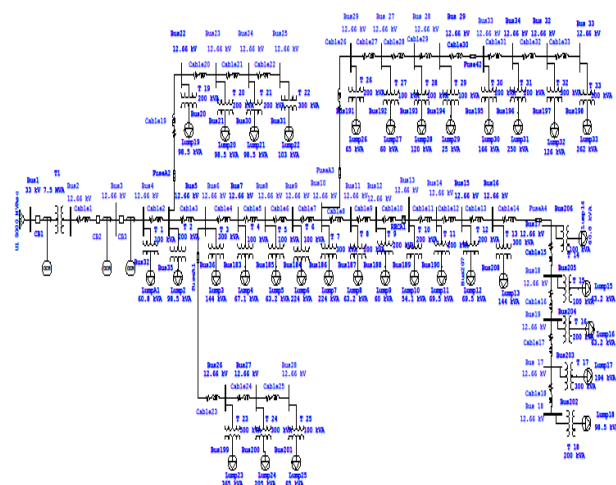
Bus22 12.66 kV
Bus23 12.66 kV
Bus24 12.66 kV
Bus25 12.66 kV
Cable20 Cable21 Cable22
T 19 200 kVA
T 20 200 kVA
T 21 200 kVA
T 22 300 kVA
Bus20 Bus21 Bus30 Bus31
Lump19 98.5 kVA
Lump20 98.5 kVA
Lump21 98.3 kVA
Lump22 103 kVA
Cable19
Fuse43

Bus26 12.66 kV
Bus 27 12.66 kV
Bus 28 12.66 kV
Bus 29 12.66 kV
Bus33 12.66 kV
Bus34 12.66 kV
Bus 32 12.66 kV
Cable26 Cable27 Cable28 Cable29 Cable30 Cable31 Cable32 Cable33
Fuse42
T 26 200 kVA
T 27 200 kVA
T 28 200 kVA
T 29 200 kVA
T 30 200 kVA
T 31 300 kVA
T 32 300 kVA
T 33 300 kVA
Bus26 Bus192 Bus193 Bus194 Bus195 Bus196 Bus197 Bus198
Lump26 65 kVA
Lump27 60 kVA
Lump28 120 kVA
Lump29 25 kVA
Lump30 144 kVA
Lump31 230 kVA
Lump32 126 kVA
Lump33 262 kVA
Fuse41

Bus1 33 kV
T1 7.5 MVA
Bus2 12.66 kV
Bus3 12.66 kV
Bus4 12.66 kV
Bus5 12.66 kV
Bus6 12.66 kV
Bus7 12.66 kV
Bus8 12.66 kV
Bus9 12.66 kV
Bus10 12.66 kV
Bus11 12.66 kV
Bus12 12.66 kV
Bus13 12.66 kV
Bus14 12.66 kV
Bus15 12.66 kV
Bus16 12.66 kV
Cable1 Cable2 Cable3 Cable4 Cable5 Cable6 Cable7 Cable8 Cable9 Cable10 Cable11 Cable12 Cable13 Cable14
Fuse44 Bus206
CB1 CB2 CB3
T 1 T 2 T 3 T 4 T 5 T 6 T 7 T 8 T 9 T 10 T 11 T 12 T 13 T 14
200 kVA
Bus32 Bus180 Bus181 Bus182 Bus183 Bus184 Bus185 Bus186 Bus187 Bus188 Bus189 Bus190 Bus191 Bus208
Lump1 60.8 kVA
Lump2 98.5 kVA
Lump3 144 kVA
Lump4 67.1 kVA
Lump5 63.2 kVA
Lump6 224 kVA
Lump7 224 kVA
Lump8 63.2 kVA
Lump9 60 kVA
Lump10 54.1 kVA
Lump11 69.5 kVA
Lump12 69.5 kVA
Lump13 144 kVA

Bus24 12.66 kV
Bus27 12.66 kV
Bus28 12.66 kV
Cable23 Cable24 Cable25
T 23 T 24 T 25
300 kVA
Bus199 Bus200 Bus201
Lump23 Lump24 Lump25

Cable15 Bus18 Bus205 Lump15 63.2 kVA
Cable16 Bus19 Bus204 Lump16 63.2 kVA
Cable17 Bus 17 12.66 kV Bus203 T 17 300 kVA Lump17 144 kVA
Cable18 Bus 18 12.66 kV Bus202 T 18 200 kVA Lump18 98.5 kVA